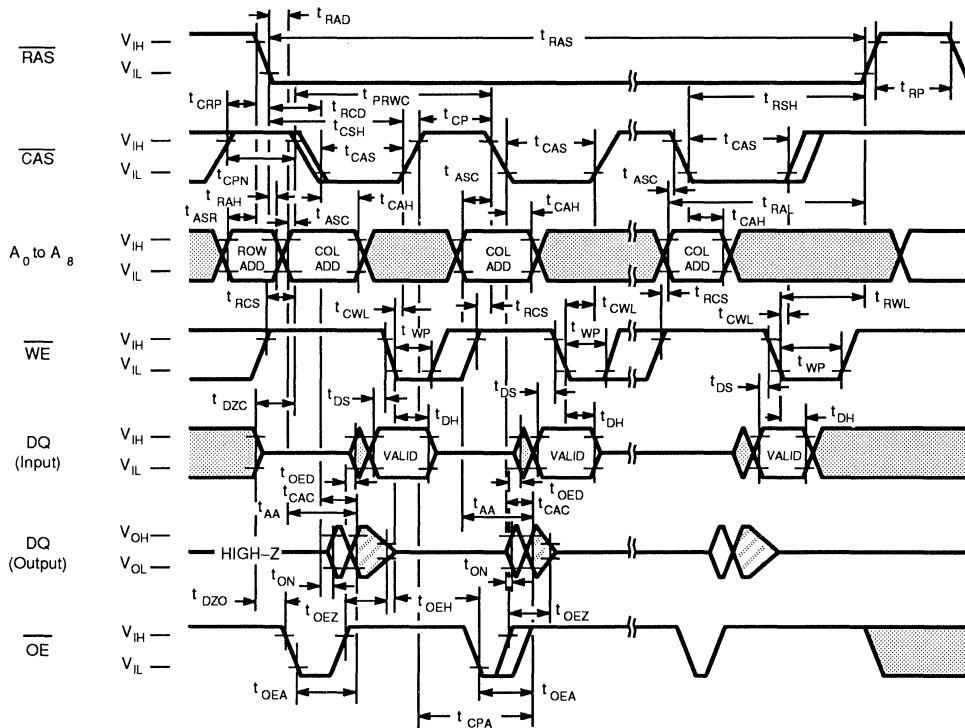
$t_{RAD}$

$\overline{RAS}$ $V_{IH}$ $V_{IL}$

$t_{RAS}$

$t_{CRP}$ $t_{RCD}$ $t_{PRWC}$ $t_{RSH}$ $t_{RP}$

$t_{CSH}$ $t_{CP}$

$\overline{CAS}$ $V_{IH}$ $V_{IL}$

$t_{CAS}$ $t_{ASC}$ $t_{CAS}$ $t_{ASC}$ $t_{CAS}$

$t_{CPN}$

$t_{RAH}$ $t_{CAH}$ $t_{CAH}$ $t_{RAL}$

$t_{ASR}$ $t_{ASC}$ $t_{CAH}$

$A_0$ to $A_8$ $V_{IH}$ $V_{IL}$

ROW ADD

COL ADD

COL ADD

COL ADD

$t_{RCS}$ $t_{CWL}$ $t_{RCS}$ $t_{CWL}$ $t_{RCS}$ $t_{CWL}$ $t_{RWL}$

$t_{WP}$ $t_{WP}$ $t_{WP}$

$\overline{WE}$ $V_{IH}$ $V_{IL}$

$t_{DZC}$ $t_{DS}$ $t_{DS}$ $t_{DS}$

$t_{DH}$ $t_{DH}$ $t_{DH}$

DQ (Input) $V_{IH}$ $V_{IL}$

VALID

VALID

VALID

$t_{OED}$ $t_{CAC}$ $t_{AA}$ $t_{AA}$ $t_{OED}$ $t_{CAC}$

DQ (Output) $V_{OH}$ $V_{OL}$

HIGH–Z

$t_{ON}$ $t_{ON}$

$t_{DZO}$ $t_{OEZ}$ $t_{OEH}$ $t_{OEZ}$

$\overline{OE}$ $V_{IH}$ $V_{IL}$

$t_{OEA}$ $t_{OEA}$

$t_{CPA}$